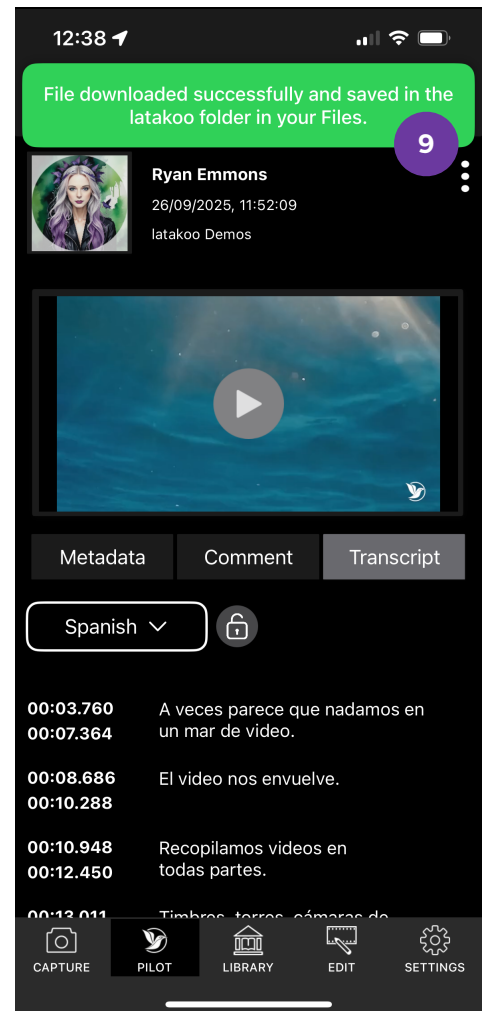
12:38

File downloaded successfully and saved in the latakoo folder in your Files.

9

Ryan Emmons
26/09/2025, 11:52:09
latakoo Demos

Metadata
Comment
Transcript

Spanish

00:03.760
00:07.364
A veces parece que nadamos en un mar de video.

00:08.686
00:10.288
El video nos envuelve.

00:10.948
00:12.450
Recopilamos videos en todas partes.

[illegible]
Timbres, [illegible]

CAPTURE
PILOT
LIBRARY
EDIT
SETTINGS